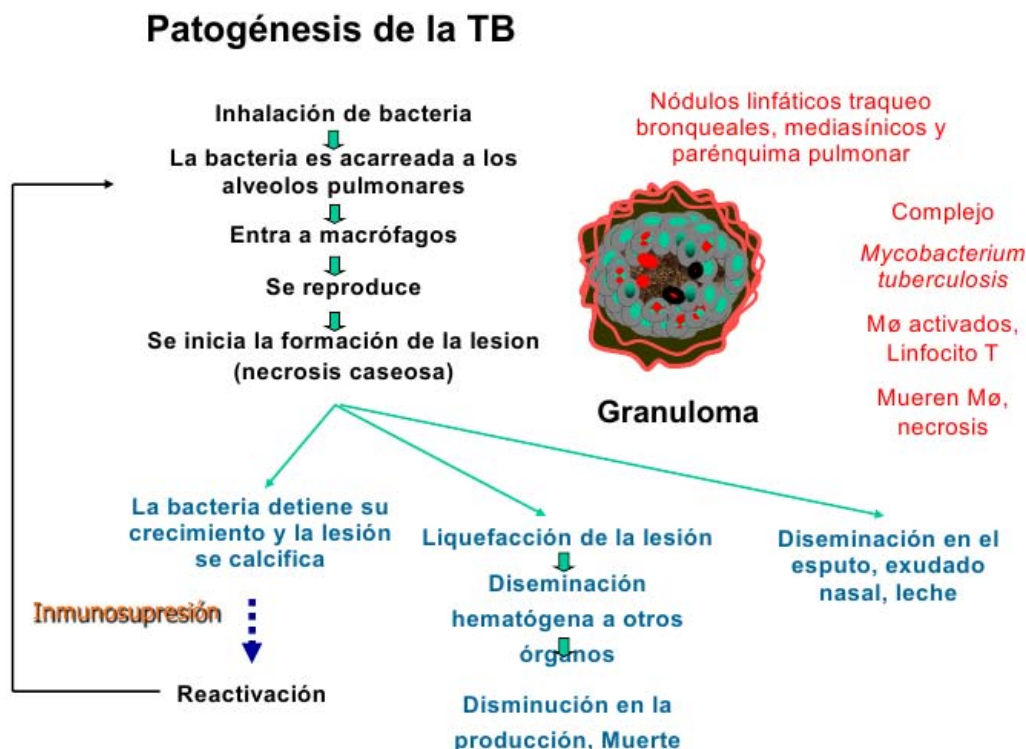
Patogénesis de la TB

Inhalación de bacteria

La bacteria es acarreada a los alveolos pulmonares

Entra a macrófagos

Se reproduce

Se inicia la formación de la lesion (necrosis caseosa)

Nódulos linfáticos traqueo bronqueales, mediasínicos y parénquima pulmonar

Complejo

Mycobacterium tuberculosis

Mø activados, Linfocito T

Mueren Mø, necrosis

Granuloma

La bacteria detiene su crecimiento y la lesión se calcifica

Liquefacción de la lesión

Diseminación hematógena a otros órganos

Disminución en la producción, Muerte

Diseminación en el esputo, exudado nasal, leche

Inmunosupresión

Reactivación